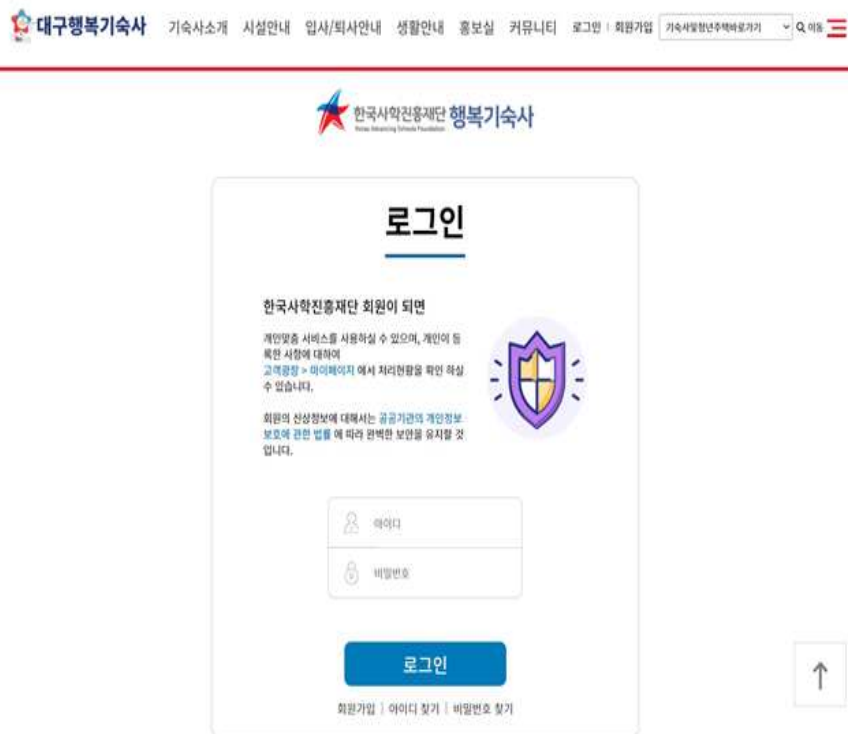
대구행복기숙사 기숙사소개 시설안내 입사/퇴사안내 생활안내 홍보실 커뮤니티 로그인 | 회원가입 기숙사및청년주택바로가기 이동

한국사학진흥재단 행복기숙사
Korea Advancing Schools Foundation

로그인

한국사학진흥재단 회원이 되면

개인맞춤 서비스를 사용하실 수 있으며, 개인이 등록한 사항에 대하여 고객광장 > 마이페이지 에서 처리현황을 확인 하실 수 있습니다.

회원의 신상정보에 대해서는 공공기관의 개인정보 보호에 관한 법률 에 따라 완벽한 보안을 유지할 것 입니다.

아이디
비밀번호

로그인

회원가입 | 아이디 찾기 | 비밀번호 찾기